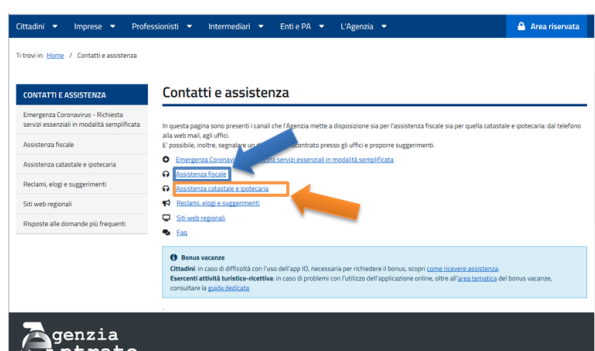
Cittadini ▾ Imprese ▾ Professionisti ▾ Intermediari ▾ Enti e PA ▾ L'Agenzia ▾ Area riservata

Ti trovi in: Home / Contatti e assistenza

CONTATTI E ASSISTENZA

Emergenza Coronavirus - Richiesta servizi essenziali in modalità semplificata

Assistenza fiscale

Assistenza catastale e ipotecaria

Reclami, elogi e suggerimenti

Siti web regionali

Risposte alle domande più frequenti

Contatti e assistenza

In questa pagina sono presenti i canali che l'Agenzia mette a disposizione sia per l'assistenza fiscale sia per quella catastale e ipotecaria: dal telefono alla web mail, agli uffici.
E' possibile, inoltre, segnalare un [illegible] riscontrato presso gli uffici e proporre suggerimenti.

Emergenza Coronavi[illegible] servizi essenziali in modalità semplificata

Assistenza fiscale

Assistenza catastale e ipotecaria

Reclami, elogi e suggerimenti

Siti web regionali

Faq

Bonus vacanze
Cittadini: in caso di difficoltà con l'uso dell'app IO, necessaria per richiedere il bonus, scopri come ricevere assistenza.
Esercenti attività turistico-ricettiva: in caso di problemi con l'utilizzo dell'applicazione online, oltre all'area tematica del bonus vacanze, consultare la guida dedicata

Agenzia
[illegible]